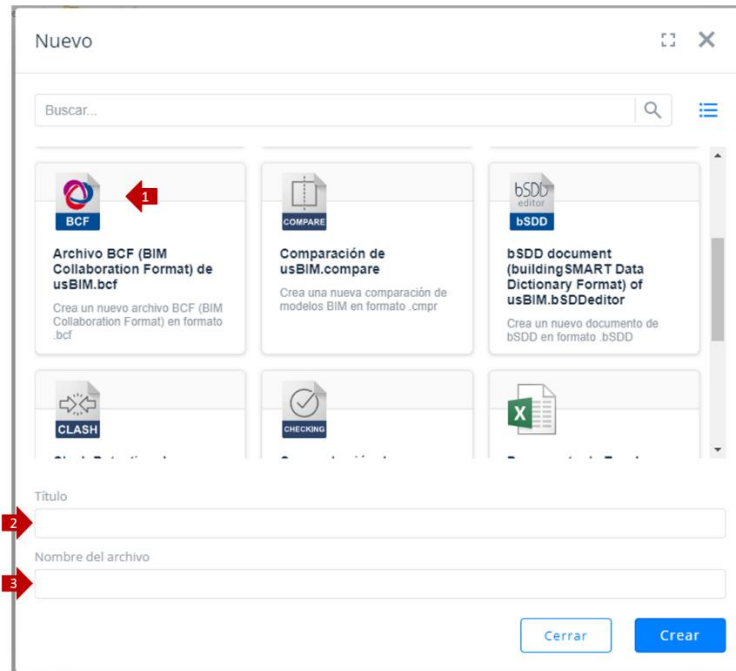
Nuevo

Buscar...

BCF
1

Archivo BCF (BIM Collaboration Format) de usBIM.bcf

Crea un nuevo archivo BCF (BIM Collaboration Format) en formato .bcf

COMPARE

Comparación de usBIM.compare

Crea una nueva comparación de modelos BIM en formato .cmpr

bSDD editor
bSDD

bSDD document (buildingSMART Data Dictionary Format) of usBIM.bSDDeditor

Crea un nuevo documento de bSDD en formato .bSDD

CLASH

CHECKING

X

Título
2

Nombre del archivo
3

Cerrar

Crear